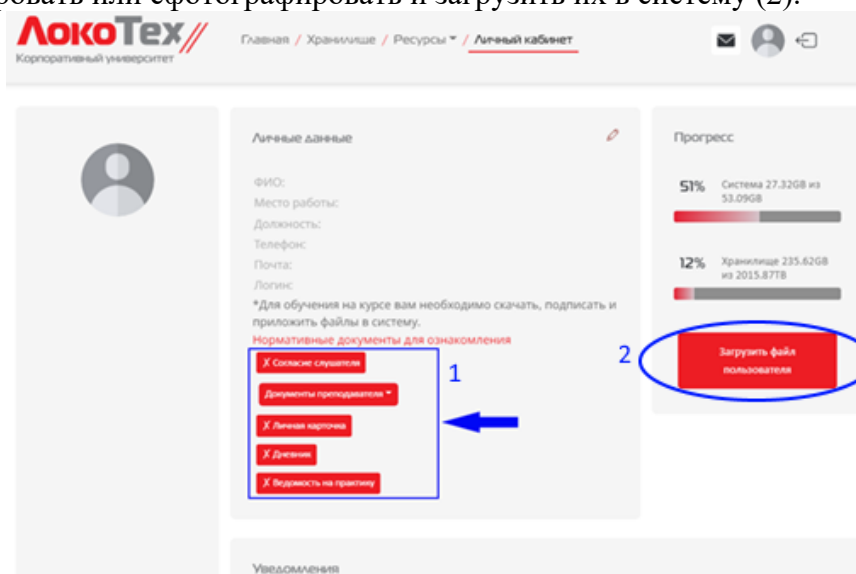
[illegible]овать или сфотографировать и загрузить их в систему (2).

ЛокоТех
Корпоративный университет

Главная / Хранилище / Ресурсы / Личный кабинет

Личные данные

ФИО:
Место работы:
Должность:
Телефон:
Почта:
Логин:
*Для обучения на курсе вам необходимо скачать, подписать и приложить файлы в систему.
Нормативные документы для ознакомления

X Согласие слушателя
Документы преподавателя
X Личная карточка
X Дневник
X Ведомость на практику

1

Прогресс

51% Система 27.32GB из 53.09GB

12% Хранилище 235.62GB из 2015.87TB

2

Загрузить файл пользователя

Уведомления